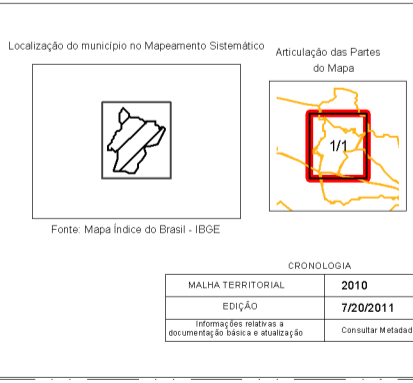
Localização do município no Mapeamento Sistemático

Articulação das Partes do Mapa

1/1

Fonte: Mapa Índice do Brasil - IBGE

CRONOLOGIA

| MALHA TERRITORIAL | 2010 |
|---|---|
| EDIÇÃO | 7/20/2011 |
| Informações relativas a documentação básica e atualização | Consultar Metadad |